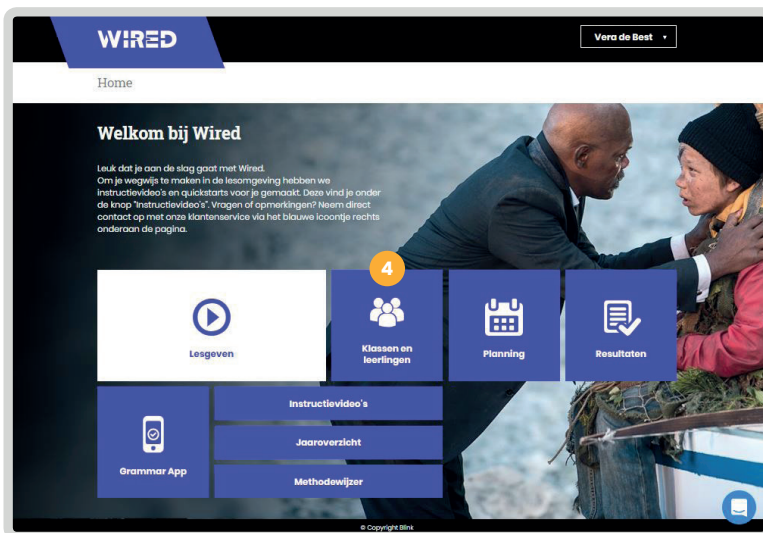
WIRED

Vera de Best ▾

Home

Welkom bij Wired

Leuk dat je aan de slag gaat met Wired.
Om je wegwijs te maken in de lesomgeving hebben we instructievideo's en quickstarts voor je gemaakt. Deze vind je onder de knop "Instructievideo's". Vragen of opmerkingen? Neem direct contact op met onze klantenservice via het blauwe icoontje rechts onderaan de pagina.

4

Lesgeven

Klassen en leerlingen

Planning

Resultaten

Grammar App

Instructievideo's

Jaaroverzicht

Methodewijzer

© Copyright Blink